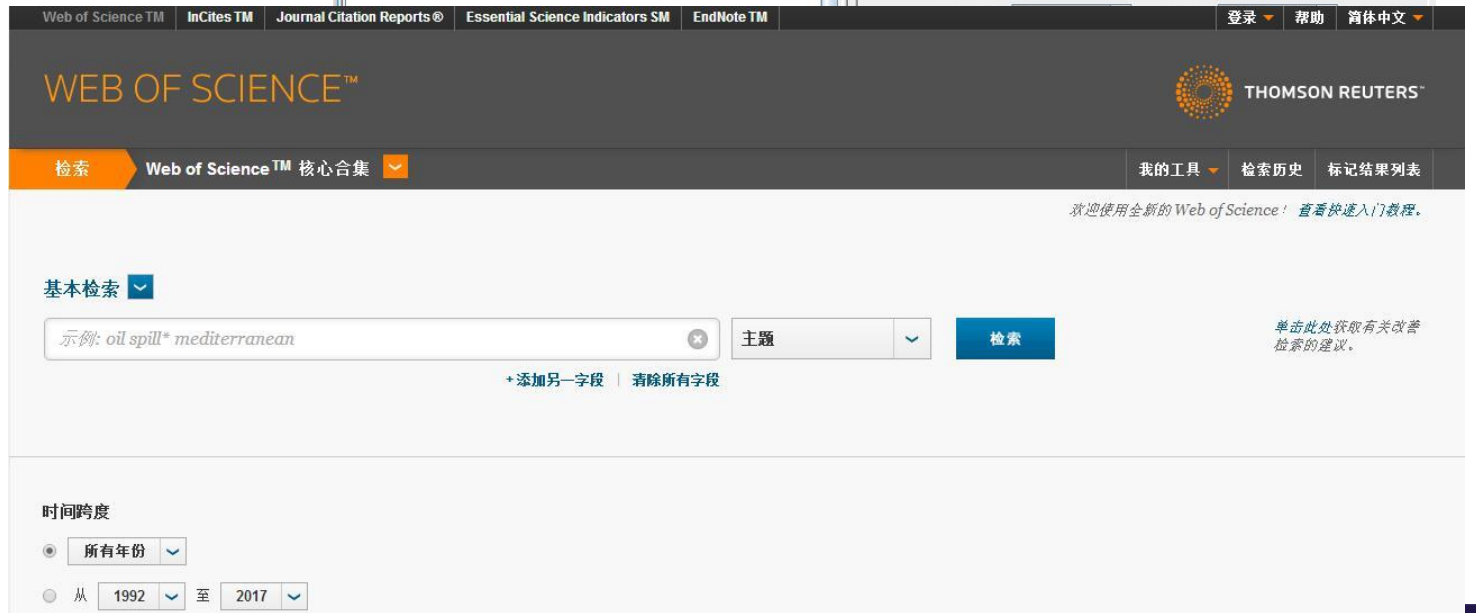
Web of Science TM | InCites TM | Journal Citation Reports® | Essential Science Indicators SM | EndNote TM

登录 | 帮助 | 简体中文

WEB OF SCIENCE™

THOMSON REUTERS™

检索 | Web of Science™ 核心合集

我的工具 | 检索历史 | 标记结果列表

欢迎使用全新的 Web of Science！ 查看快速入门教程。

基本检索

示例: oil spill* mediterranean

主题

检索

单击此处获取有关改善检索的建议。

+添加另一字段 | 清除所有字段

时间跨度

所有年份

从 1992 至 2017